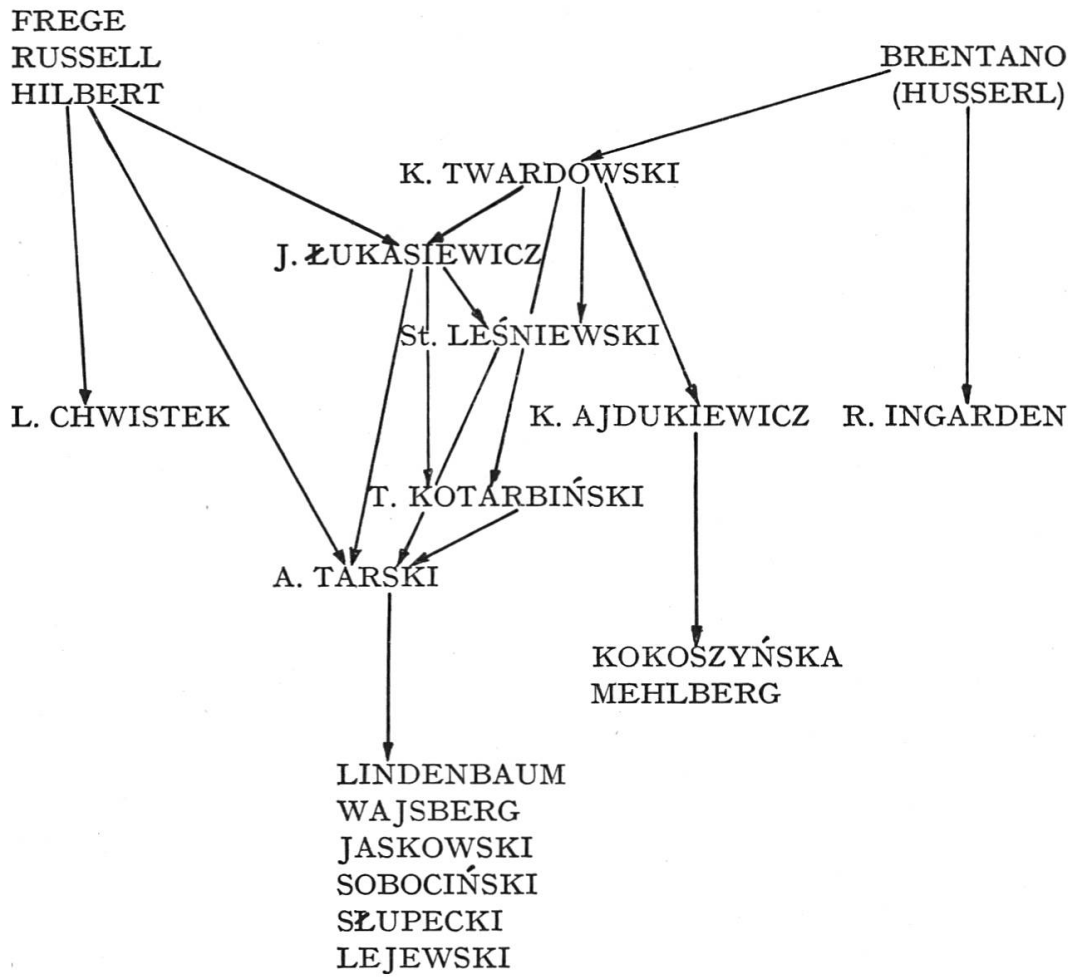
FREGE
RUSSELL
HILBERT

BRENTANO
(HUSSERL)

K. TWARDOWSKI

J. ŁUKASIEWICZ

St. LEŚNIEWSKI

L. CHWISTEK

K. AJDUKIEWICZ

R. INGARDEN

T. KOTARBIŃSKI

A. TARSKI

KOKOSZYŃSKA
MEHLBERG

LINDENBAUM
WAJSBERG
JASKOWSKI
SOBOCIŃSKI
SŁUPECKI
LEJEWSKI